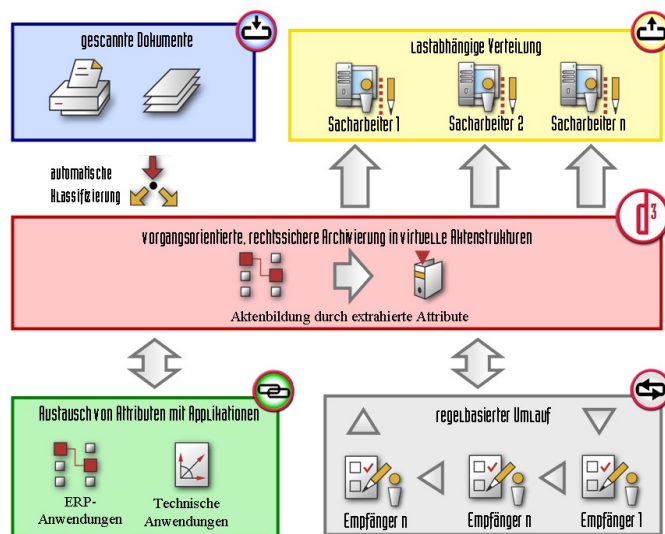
gescannte Dokumente

Lastabhängige Verteilung

Sacharbeiter 1

Sacharbeiter 2

Sacharbeiter n

automatische Klassifizierung

$d^3$

vorgangsorientierte, rechtssichere Archivierung in virtuelle Aktenstrukturen

Aktenbildung durch extrahierte Attribute

Austausch von Attributen mit Applikationen

ERP-Anwendungen

Technische Anwendungen

regelbasierter Umlauf

Empfänger n

Empfänger n

Empfänger 1